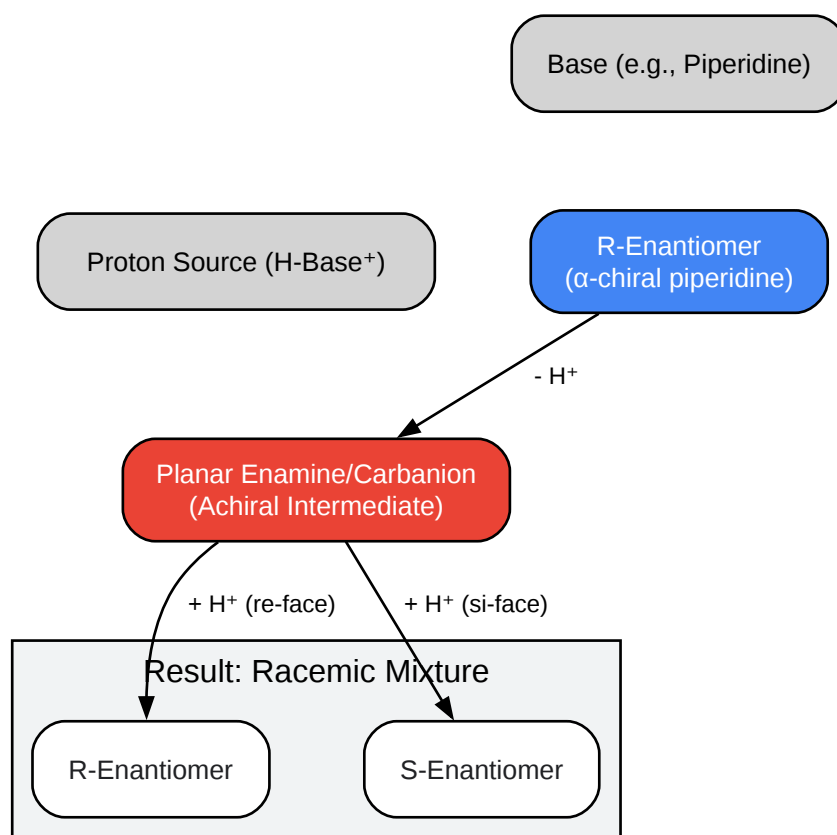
Base (e.g., Piperidine)

Proton Source (H-Base$^+$)

R-Enantiomer
(α-chiral piperidine)

- H$^+$

Planar Enamine/Carbanion
(Achiral Intermediate)

+ H$^+$ (re-face)

+ H$^+$ (si-face)

Result: Racemic Mixture

R-Enantiomer

S-Enantiomer